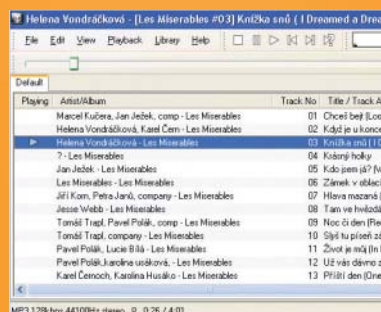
Helena Vondráčková - [Les Miserables #03] Knížka snů ( I Dreamed a Drea

File Edit View Playback Library Help

Default

| Playing | Artist/Album | Track No | Title / Track A |
|---|---|---|---|
| | Marcel Kučera, Jan Ježek, comp - Les Miserables | 01 | Chceš běž (Loo |
| | Helena Vondráčková, Karel Černoch - Les Miserables | 02 | Když je u konce |
| ▶ | Helena Vondráčková - Les Miserables | 03 | Knížka snů ( I D |
| | ? - Les Miserables | 04 | Krásný holky |
| | Jan Ježek - Les Miserables | 05 | Kdo jsem já? (W |
| | Les Miserables - Les Miserables | 06 | Zámek v oblací |
| | Jiří Korn, Petra Janů, company - Les Miserables | 07 | Hlava mazaná ( |
| | Jesse Webb - Les Miserables | 08 | Tam ve hvězdá |
| | Tomáš Trapl, Pavel Polák, comp - Les Miserables | 09 | Noc či den (Re |
| | Tomáš Trapl, company - Les Miserables | 10 | Slyš tu píseň z |
| | Pavel Polák, Lucie Bílá - Les Miserables | 11 | Život je můj (In |
| | Pavel Polák,karolina usáková, - Les Miserables | 12 | Už vás dávno z |
| | Karel Černoch, Karolina Husáko - Les Miserables | 13 | Příští den (One |

MP3 128kbps 44100Hz stereo 0:0:25 / 4:01